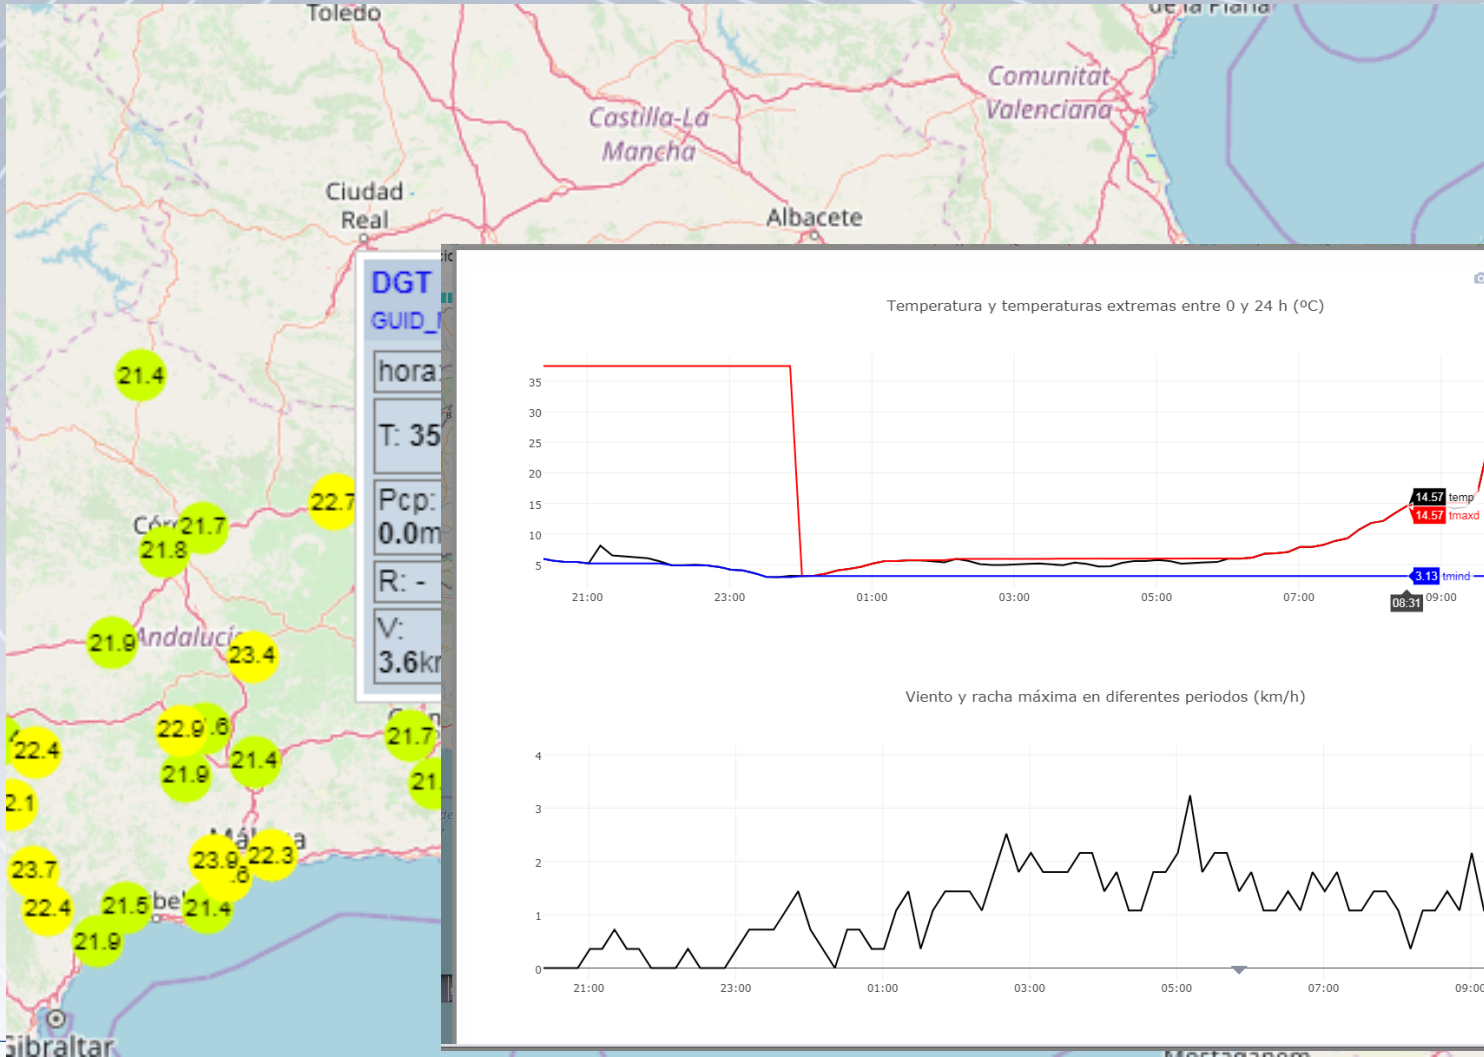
Toledo
de la Plana
Comunitat Valenciana
Castilla-La Mancha
Ciudad Real
Albacete
21.4
22.7
Córdoba 21.7
21.8
21.9 Andalucía
23.4
22.9
21.9
21.4
22.4
2.1
23.7
22.4
21.5
21.9
23.9
22.3
21.4
21.7
Málaga
Gibraltar
DGT
GUID_
hora:
T: 35
Pcp: 0.0m
R: -
V: 3.6km
Temperatura y temperaturas extremas entre 0 y 24 h (ºC)
35
30
25
20
15
10
5
21:00
23:00
01:00
03:00
05:00
07:00
08:31
09:00
14.57 temp
14.57 tmaxd
3.13 tmind
Viento y racha máxima en diferentes periodos (km/h)
4
3
2
1
0
21:00
23:00
01:00
03:00
05:00
07:00
09:00
Mostaganem